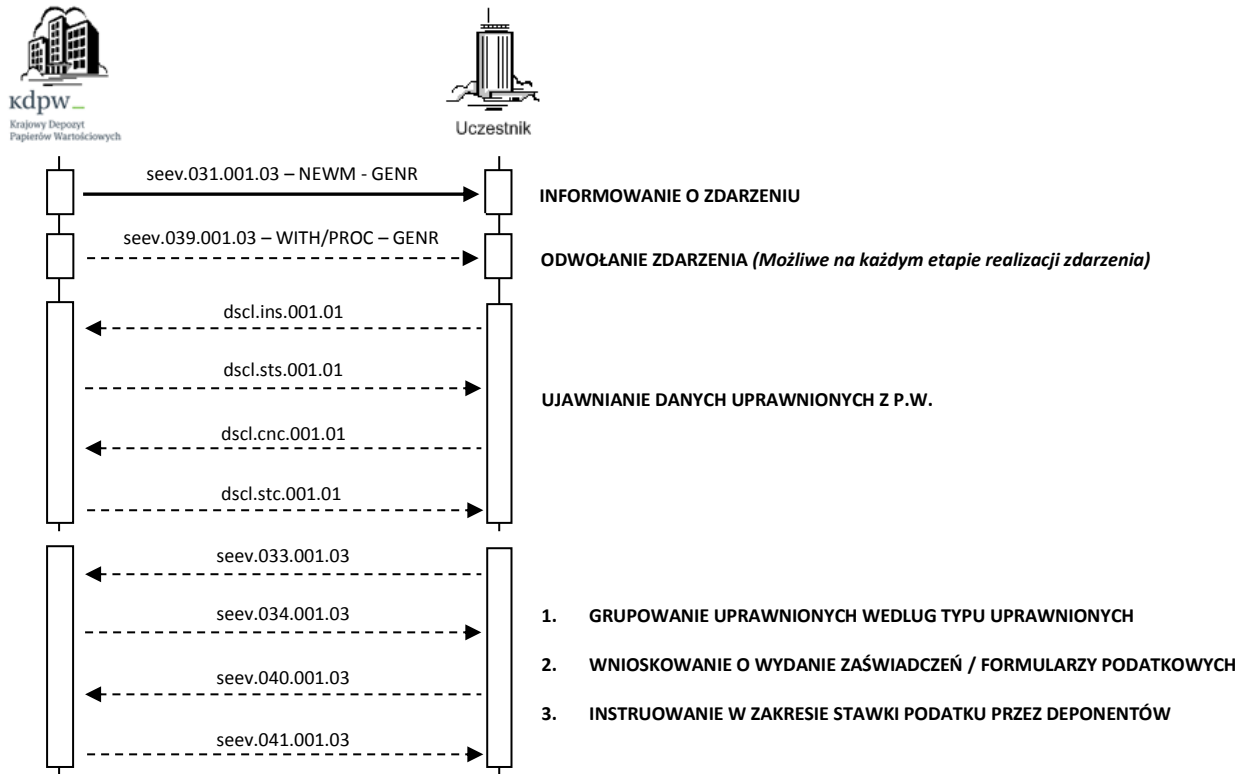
kdpw_
Krajowy Depozyt Papierów Wartościowych

Uczestnik

seev.031.001.03 – NEWM - GENR

INFORMOWANIE O ZDARZENIU

seev.039.001.03 – WITH/PROC – GENR

ODWOŁANIE ZDARZENIA *(Możliwe na każdym etapie realizacji zdarzenia)*

dscl.ins.001.01

dscl.sts.001.01

UJAWNIANIE DANYCH UPRAWNIONYCH Z P.W.

dscl.cnc.001.01

dscl.stc.001.01

seev.033.001.03

seev.034.001.03

1. GRUPOWANIE UPRAWNIONYCH WEDLUG TYPU UPRAWNIONYCH

2. WNIOSKOWANIE O WYDANIE ZAŚWIADCZEŃ / FORMULARZY PODATKOWYCH

seev.040.001.03

3. INSTRUOWANIE W ZAKRESIE STAWKI PODATKU PRZEZ DEPONENTÓW

seev.041.001.03